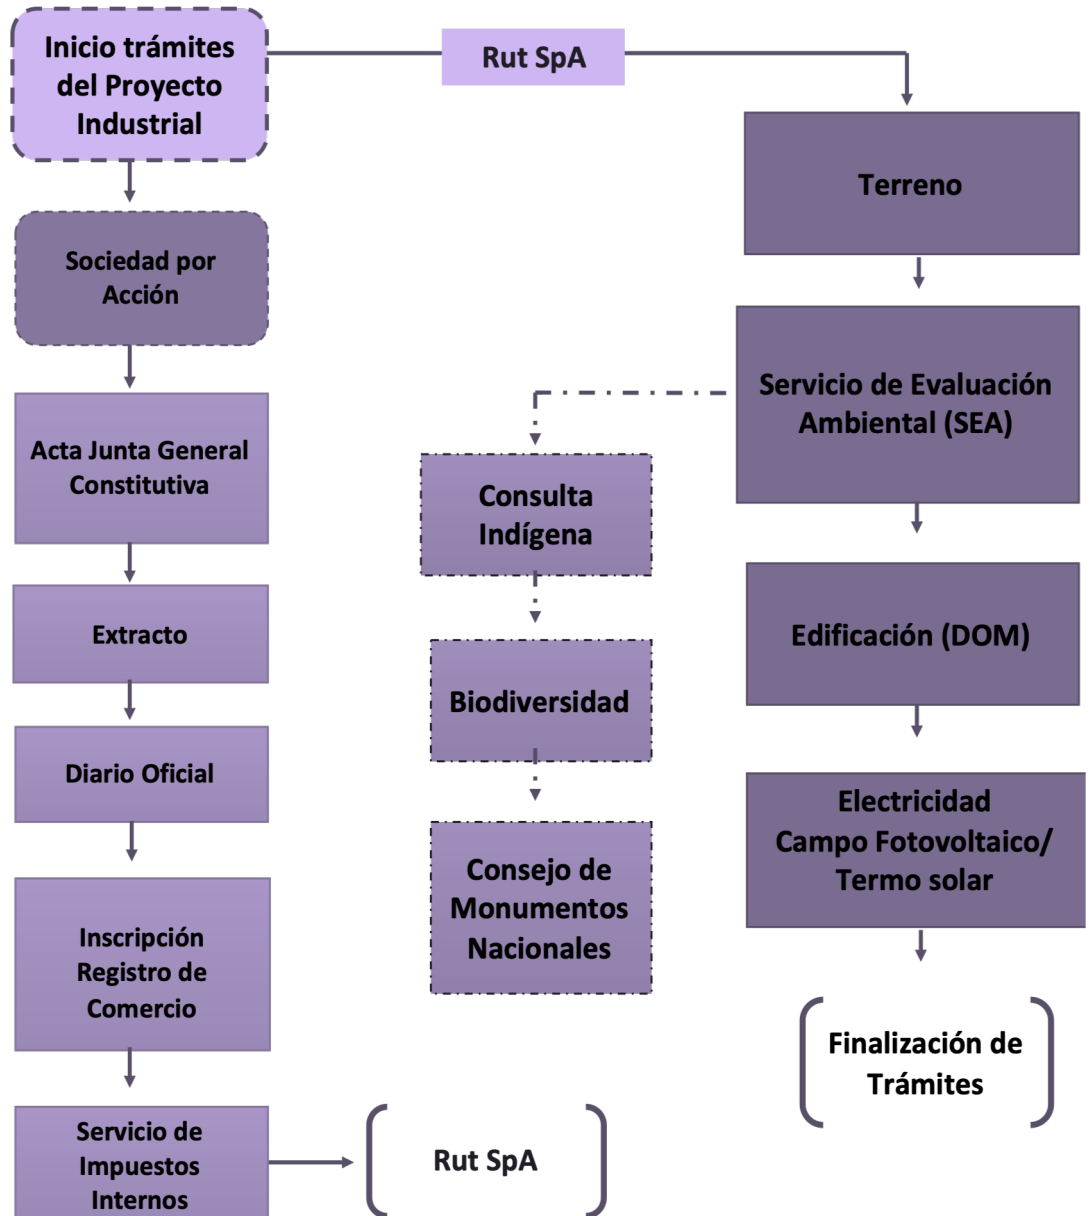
Inicio trámites del Proyecto Industrial

Rut SpA

Sociedad por Acción

Acta Junta General Constitutiva

Extracto

Diario Oficial

Inscripción Registro de Comercio

Servicio de Impuestos Internos

Rut SpA

Terreno

Servicio de Evaluación Ambiental (SEA)

Consulta Indígena

Biodiversidad

Consejo de Monumentos Nacionales

Edificación (DOM)

Electricidad Campo Fotovoltaico/ Termo solar

Finalización de Trámites